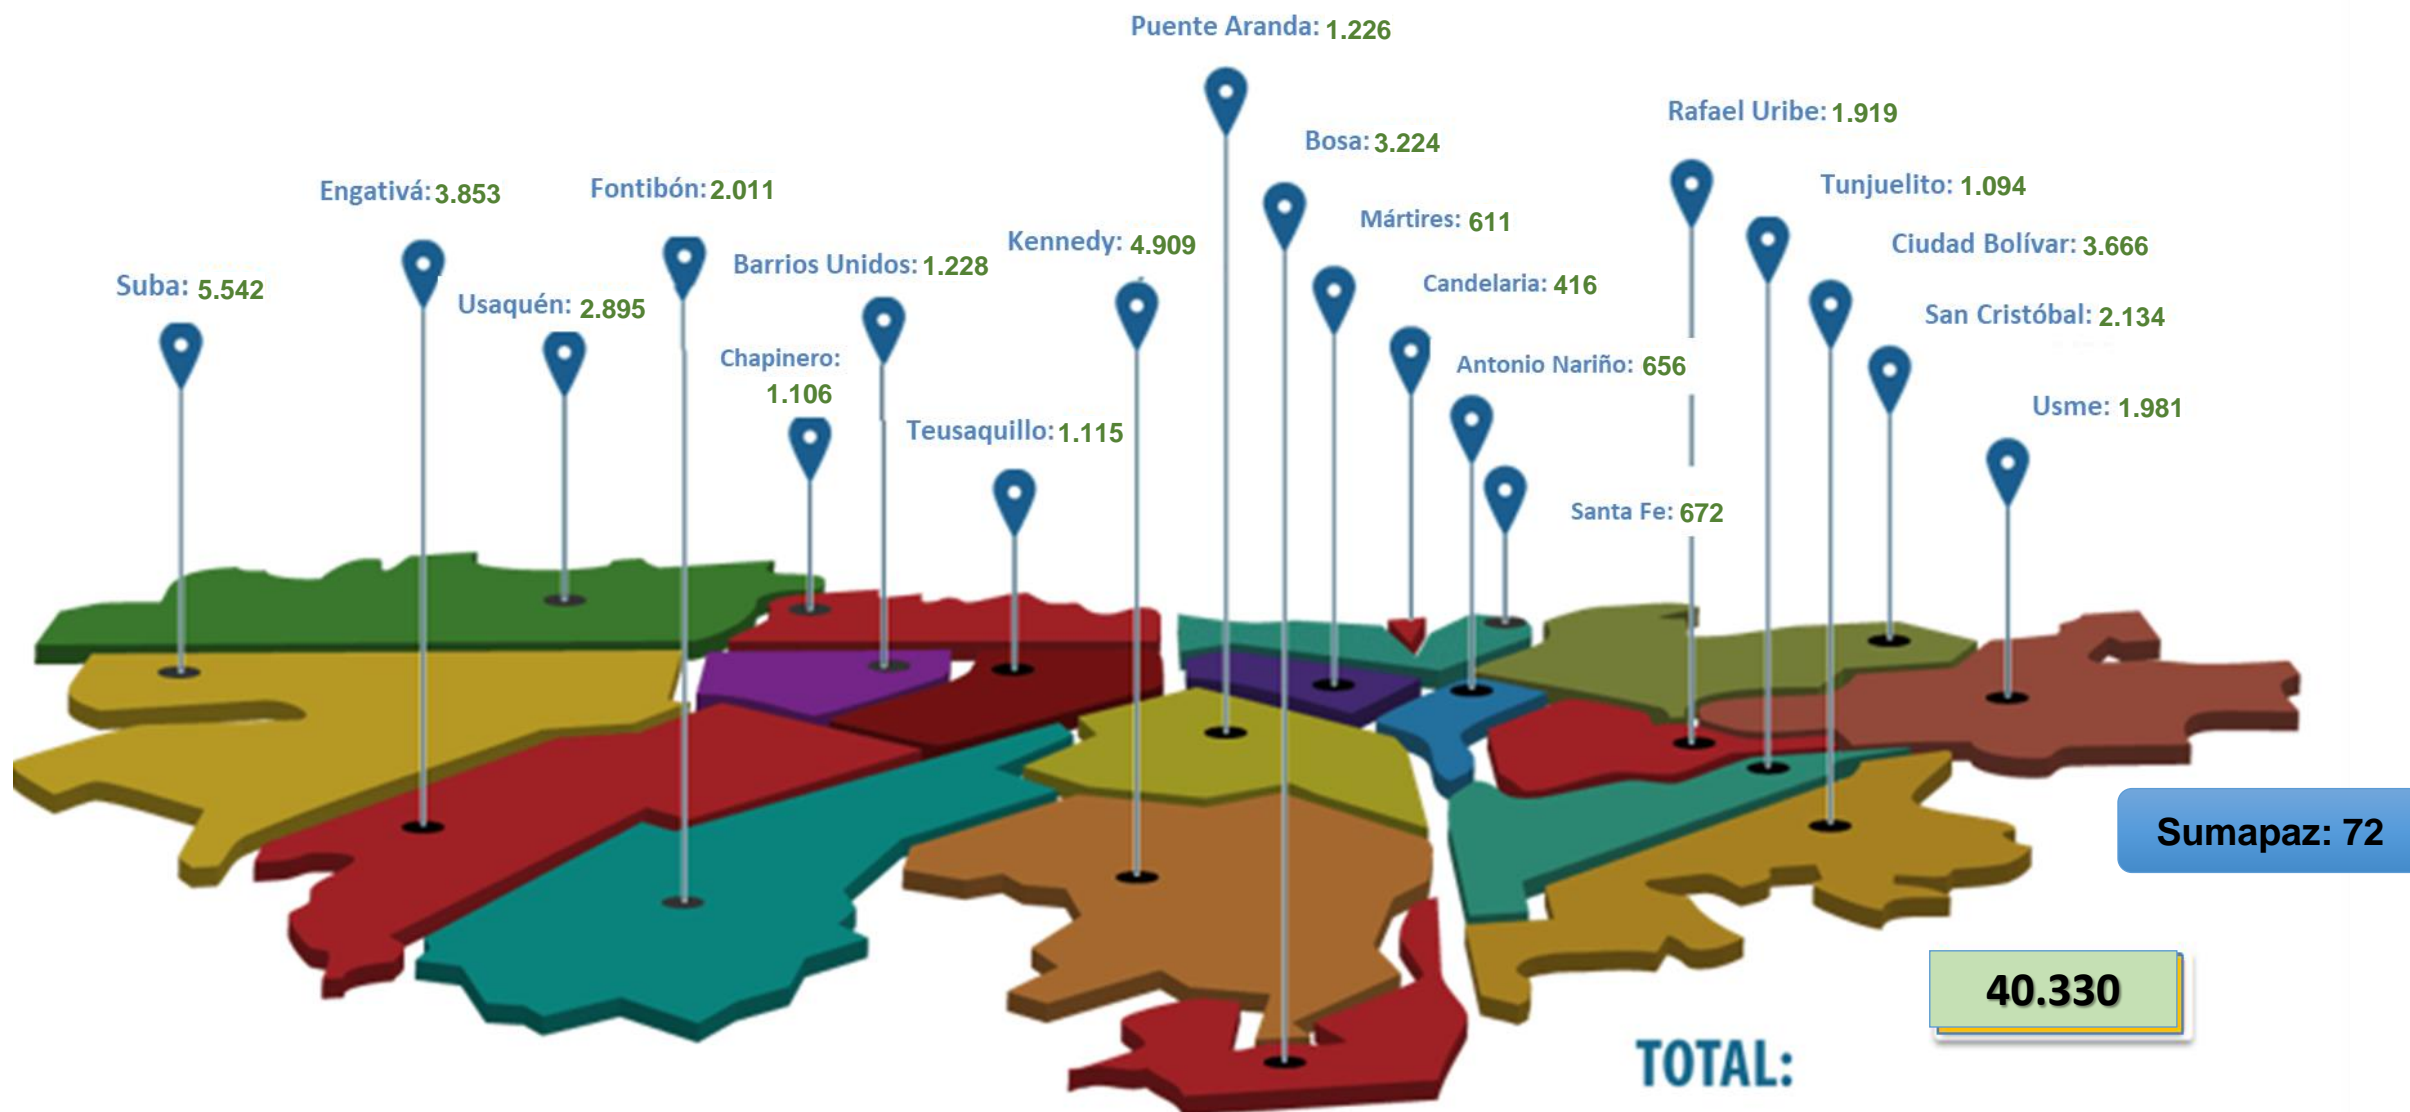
Puente Aranda: 1.226

Rafael Uribe: 1.919

Bosa: 3.224

Tunjuelito: 1.094

Engativá: 3.853

Fontibón: 2.011

Mártires: 611

Kennedy: 4.909

Ciudad Bolívar: 3.666

Barrios Unidos: 1.228

Candelaria: 416

Suba: 5.542

Usaquén: 2.895

San Cristóbal: 2.134

Chapinero: 1.106

Antonio Nariño: 656

Teusaquillo: 1.115

Usme: 1.981

Santa Fe: 672

Sumapaz: 72

40.330

TOTAL: